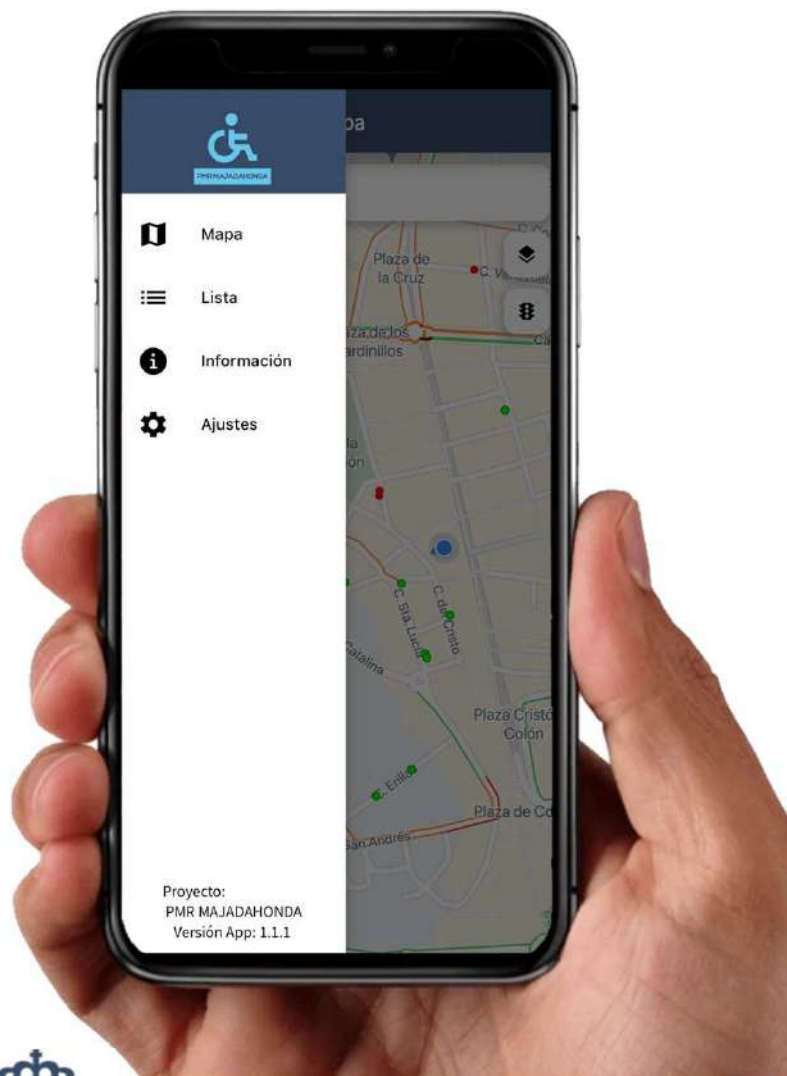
PMRMAJADAHONDA

pa

Mapa

Lista

Información

Ajustes

Plaza de la Cruz

C. V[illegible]

iza de los ardinillos

Ca

la ión

C. Sta. Lucía

C. del Cristo

Catalina

Plaza Cristó Colón

C. Erillo

Plaza de Co

San Andrés

Proyecto:
PMR MAJADAHONDA
Versión App: 1.1.1